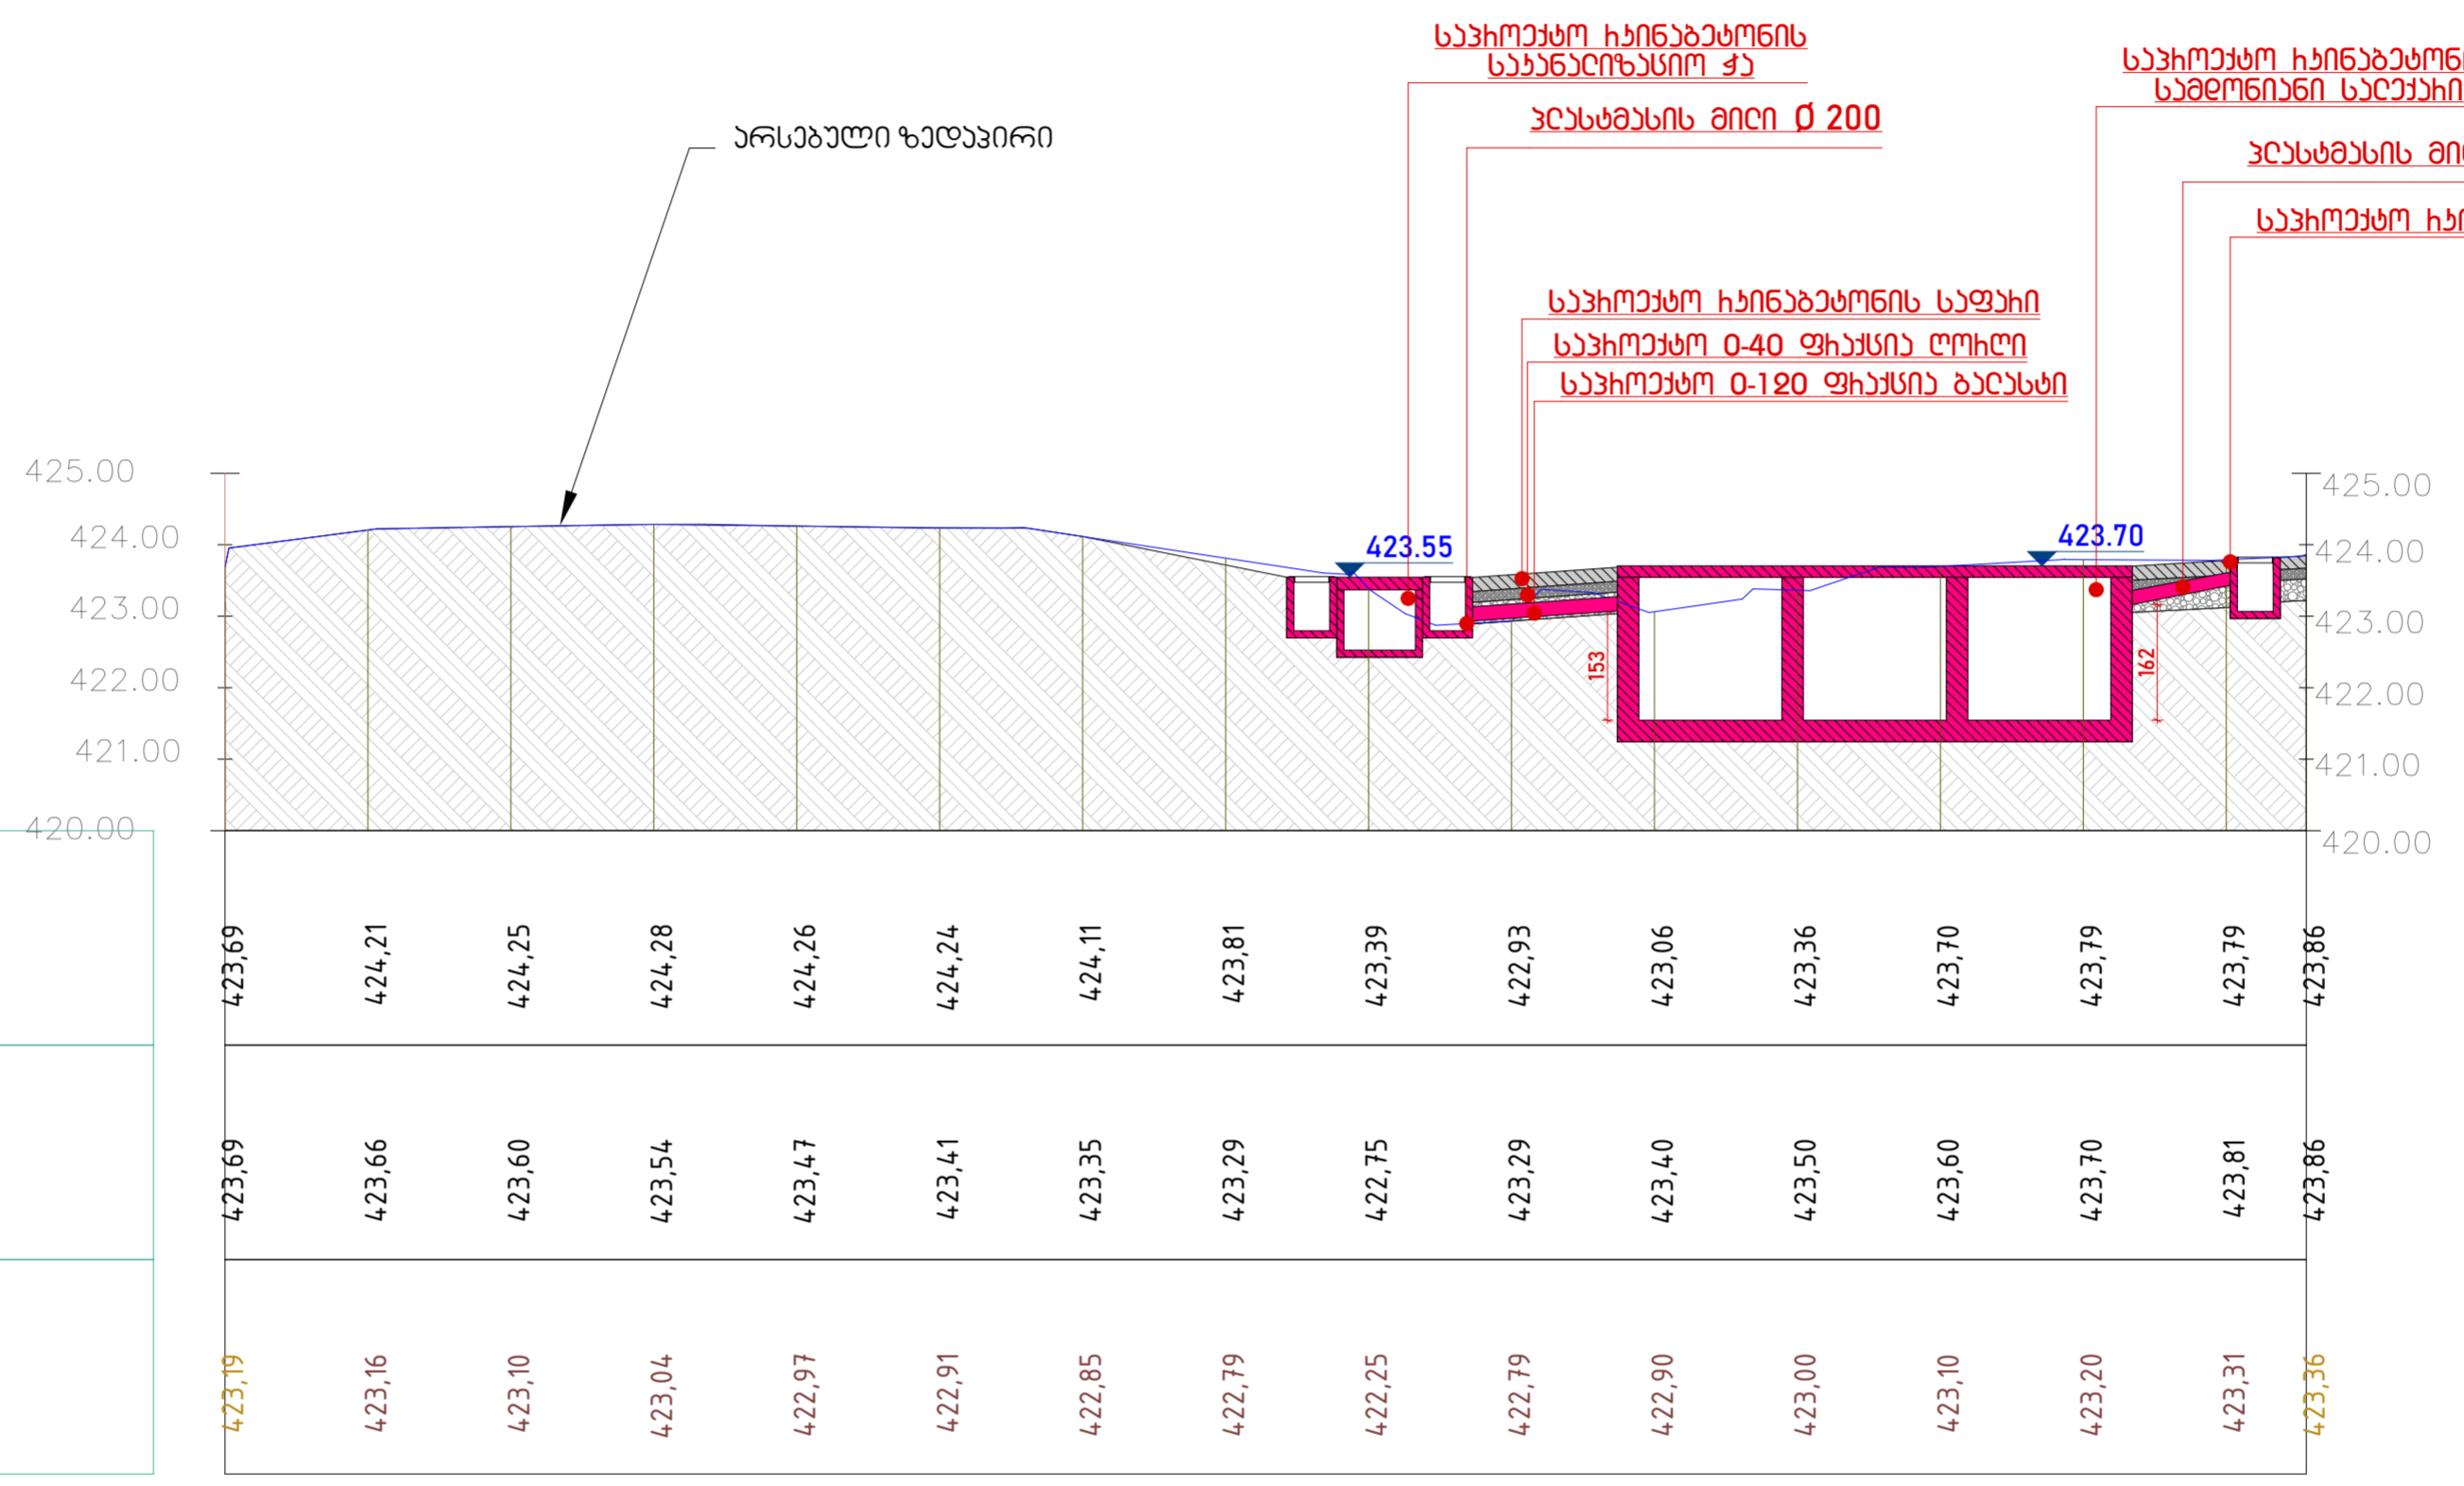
საპროექტო რკინაბეტონის საკანალიზაციო ჭა

პლასტმასის მილი Ø 200

საპროექტო რკინაბეტონის სამონოლითო სადრენაჟო

პლასტმასის მი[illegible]

საპროექტო რკ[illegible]

არსებული ზედაპირი

საპროექტო რკინაბეტონის საფარი

საპროექტო 0-40 ფრაქცია ღორღი

საპროექტო 0-120 ფრაქცია ბალასტი

425.00
424.00
423.00
422.00
421.00
420.00

423.55
423.70

153
162

425.00
424.00
423.00
422.00
421.00
420.00

| 423,69 | 424,21 | 424,25 | 424,28 | 424,26 | 424,24 | 424,11 | 423,81 | 423,39 | 422,93 | 423,06 | 423,36 | 423,70 | 423,79 | 423,79 | 423,86 |
|---|---|---|---|---|---|---|---|---|---|---|---|---|---|---|---|
| 423,69 | 423,66 | 423,60 | 423,54 | 423,47 | 423,41 | 423,35 | 423,29 | 422,75 | 423,29 | 423,40 | 423,50 | 423,60 | 423,70 | 423,81 | 423,86 |
| 423,19 | 423,16 | 423,10 | 423,04 | 422,97 | 422,91 | 422,85 | 422,79 | 422,25 | 422,79 | 422,90 | 423,00 | 423,10 | 423,20 | 423,31 | 423,36 |